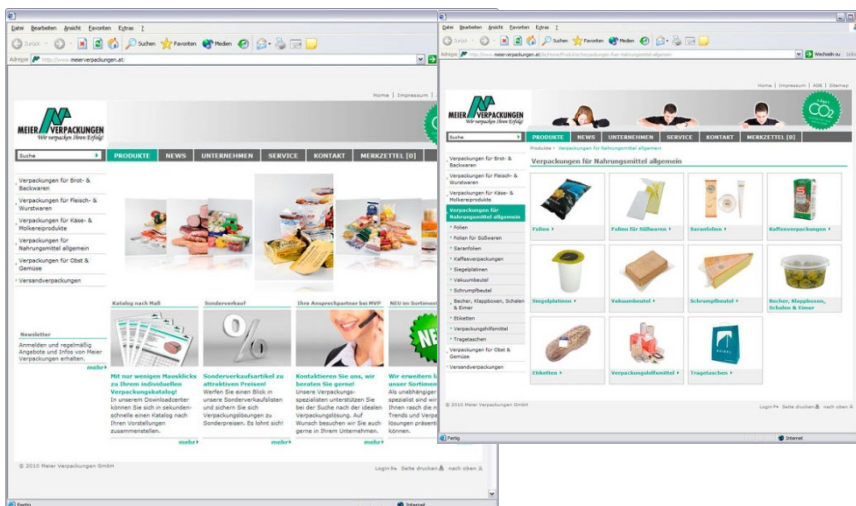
Datei Bearbeiten Ansicht Favoriten Extras ?

Zurück Suchen Favoriten Medien

Adresse http://www.meierverpackungen.at/

Home | Impressum

MEIER VERPACKUNGEN
Wir verpacken Ihren Erfolg!

Suche

PRODUKTE NEWS UNTERNEHMEN SERVICE KONTAKT MERKZETTEL [0]

Verpackungen für Brot- & Backwaren
Verpackungen für Fleisch- & Wurstwaren
Verpackungen für Käse- & Molkereiprodukte
Verpackungen für Nahrungsmittel allgemein
Verpackungen für Obst & Gemüse
Versandverpackungen

Newsletter
Anmelden und regelmäßig Angebote und Infos von Meier Verpackungen erhalten.
mehr

Katalog nach Maß
Mit nur wenigen Mausklicks zu Ihrem individuellen Verpackungskatalog!
In unserem Downloadcenter können Sie sich in sekundenschnelle einen Katalog nach Ihren Vorstellungen zusammenstellen.
mehr

Sonderverkauf
Sonderverkaufsartikel zu attraktiven Preisen!
Werfen Sie einen Blick in unsere Sonderverkaufslisten und sichern Sie sich Verpackungslösungen zu Sonderpreisen. Es lohnt sich!
mehr

Ihre Ansprechpartner bei MVP
Kontaktieren Sie uns, wir beraten Sie gerne!
Unsere Verpackungsspezialisten unterstützen Sie bei der Suche nach der idealen Verpackungslösung. Auf Wunsch besuchen wir Sie auch gerne in Ihrem Unternehmen.
mehr

NEU im Sortiment
Wir erweitern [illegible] unser Sortimen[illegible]
Als unabhängige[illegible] spezialist wir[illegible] Ihren rasch die n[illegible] Trends und Verpa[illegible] lösungen präsent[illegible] können.

© 2010 Meier Verpackungen GmbH
Login Seite drucken nach oben

Fertig Internet

Datei Bearbeiten Ansicht Favoriten Extras ?

Zurück Suchen Favoriten Medien

Adresse http://www.meier-verpackungen.at/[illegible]/Produkte/Verpackungen-fuer-Nahrungsmittel-allgemein
Wechseln zu

Home | Impressum | AGB | Sitemap

MEIER VERPACKUNGEN
Wir verpacken Ihren Erfolg!

$CO_2$

Suche

PRODUKTE NEWS UNTERNEHMEN SERVICE KONTAKT MERKZETTEL [0]

Produkte > Verpackungen für Nahrungsmittel allgemein

Verpackungen für Nahrungsmittel allgemein

Verpackungen für Brot- & Backwaren
Verpackungen für Fleisch- & Wurstwaren
Verpackungen für Käse- & Molkereiprodukte
Verpackungen für Nahrungsmittel allgemein
Folien
Folien für Süßwaren
Sarantfolien
Kaffeeverpackungen
Siegelplatinen
Vakuumbeutel
Schrumpfbeutel
Becher, Klappboxen, Schalen & Eimer
Etiketten
Verpackungshilfsmittel
Tragetaschen
Verpackungen für Obst & Gemüse
Versandverpackungen

Folien
Folien für Süßwaren
Sarantfolien
Kaffeeverpackungen
Siegelplatinen
Vakuumbeutel
Schrumpfbeutel
Becher, Klappboxen, Schalen & Eimer
Etiketten
Verpackungshilfsmittel
Tragetaschen

© 2010 Meier Verpackungen GmbH
Login Seite drucken nach oben

Fertig Internet